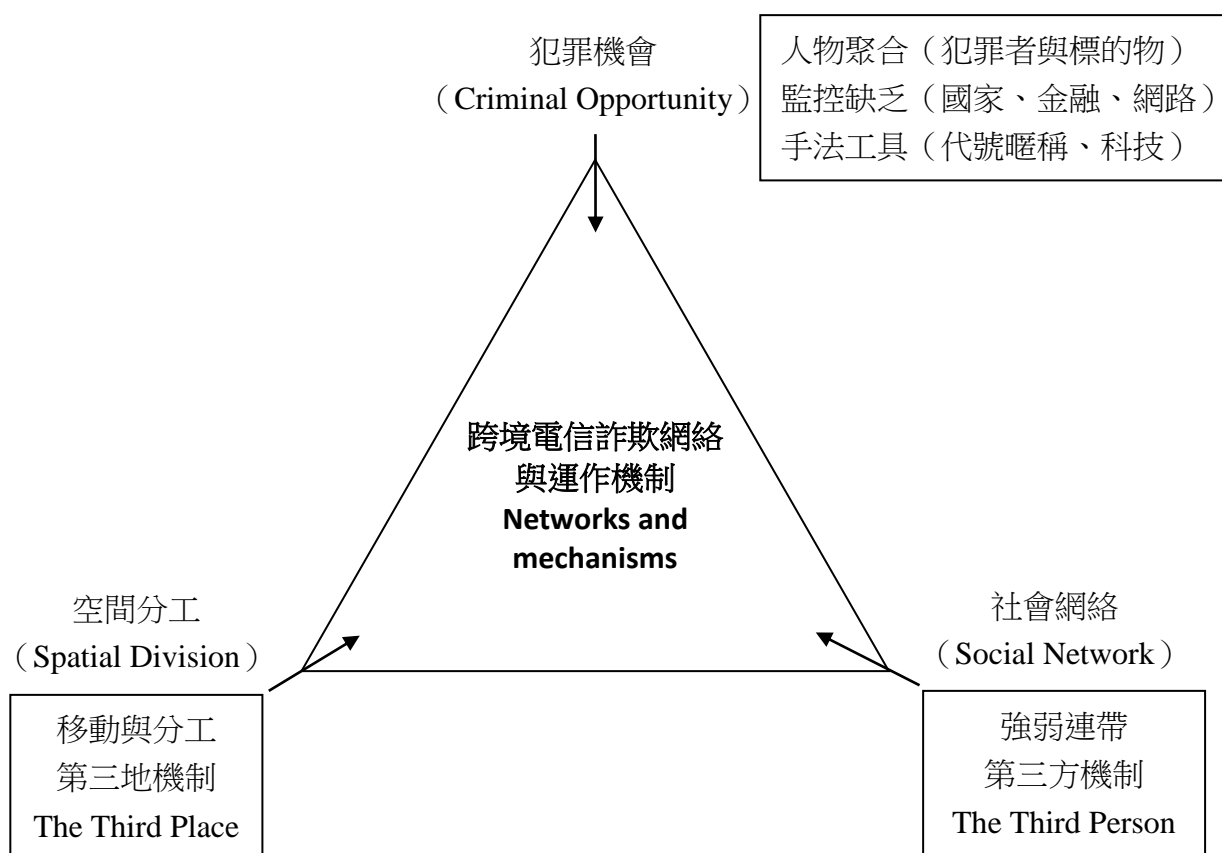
犯罪機會
（Criminal Opportunity）

人物聚合（犯罪者與標的物）
監控缺乏（國家、金融、網路）
手法工具（代號暱稱、科技）

跨境電信詐欺網絡
與運作機制
Networks and mechanisms

空間分工
（Spatial Division）

社會網絡
（Social Network）

移動與分工
第三地機制
The Third Place

強弱連帶
第三方機制
The Third Person